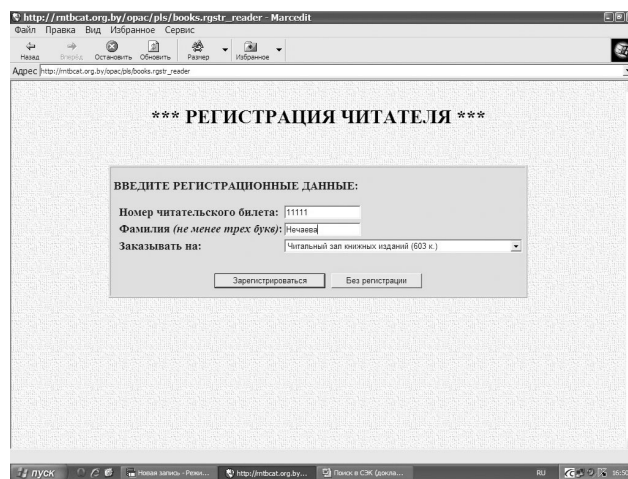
http://rntbcat.org.by/opac/pls/books.rgstr_reader - Marcedit
Файл Правка Вид Избранное Сервис
Назад Вперёд Остановить Обновить Размер Избранное
Адрес http://rntbcat.org.by/opac/pls/books.rgstr_reader

*** РЕГИСТРАЦИЯ ЧИТАТЕЛЯ ***

ВВЕДИТЕ РЕГИСТРАЦИОННЫЕ ДАННЫЕ:

Номер читательского билета: 11111
Фамилия *(не менее трех букв)*: Нечаева
Заказывать на: Читальный зал книжных изданий (603 к.)

Зарегистрироваться Без регистрации

пуск Новая запись - Режи... http://rntbcat.org.by... Поиск в СЭК (докла... RU 16:50